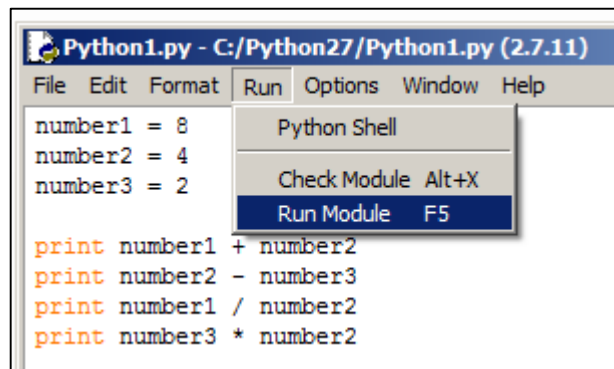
Python1.py - C:/Python27/Python1.py (2.7.11)

File Edit Format Run Options Window Help

Python Shell

Check Module Alt+X

Run Module F5

number1 = 8
number2 = 4
number3 = 2

print number1 + number2
print number2 - number3
print number1 / number2
print number3 * number2